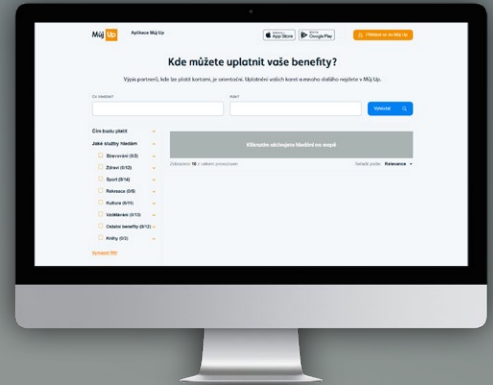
Můj Up

Aplikace Můj Up

App Store

Google Play

Přihlásit se do Můj Up

Kde můžete uplatnit vaše benefity?

Výpis partnerů, kde lze platit kartami, je orientační. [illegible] Můj Up.

Co hledáte?

Kde?

Vyhledat

Čím budu platit

Jaké služby hledám

Stravování (6/3)

Zdraví (6/12)

Sport (6/14)

Relaxace (0/5)

Kultura (6/11)

Vzdělávání (0/13)

Ostatní benefity (0/12)

Knihy (0/2)

Vymazat filtr

Klikněte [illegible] na mapě

Zobrazeno: 10 z celkem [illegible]

Seřadit podle: Relevance